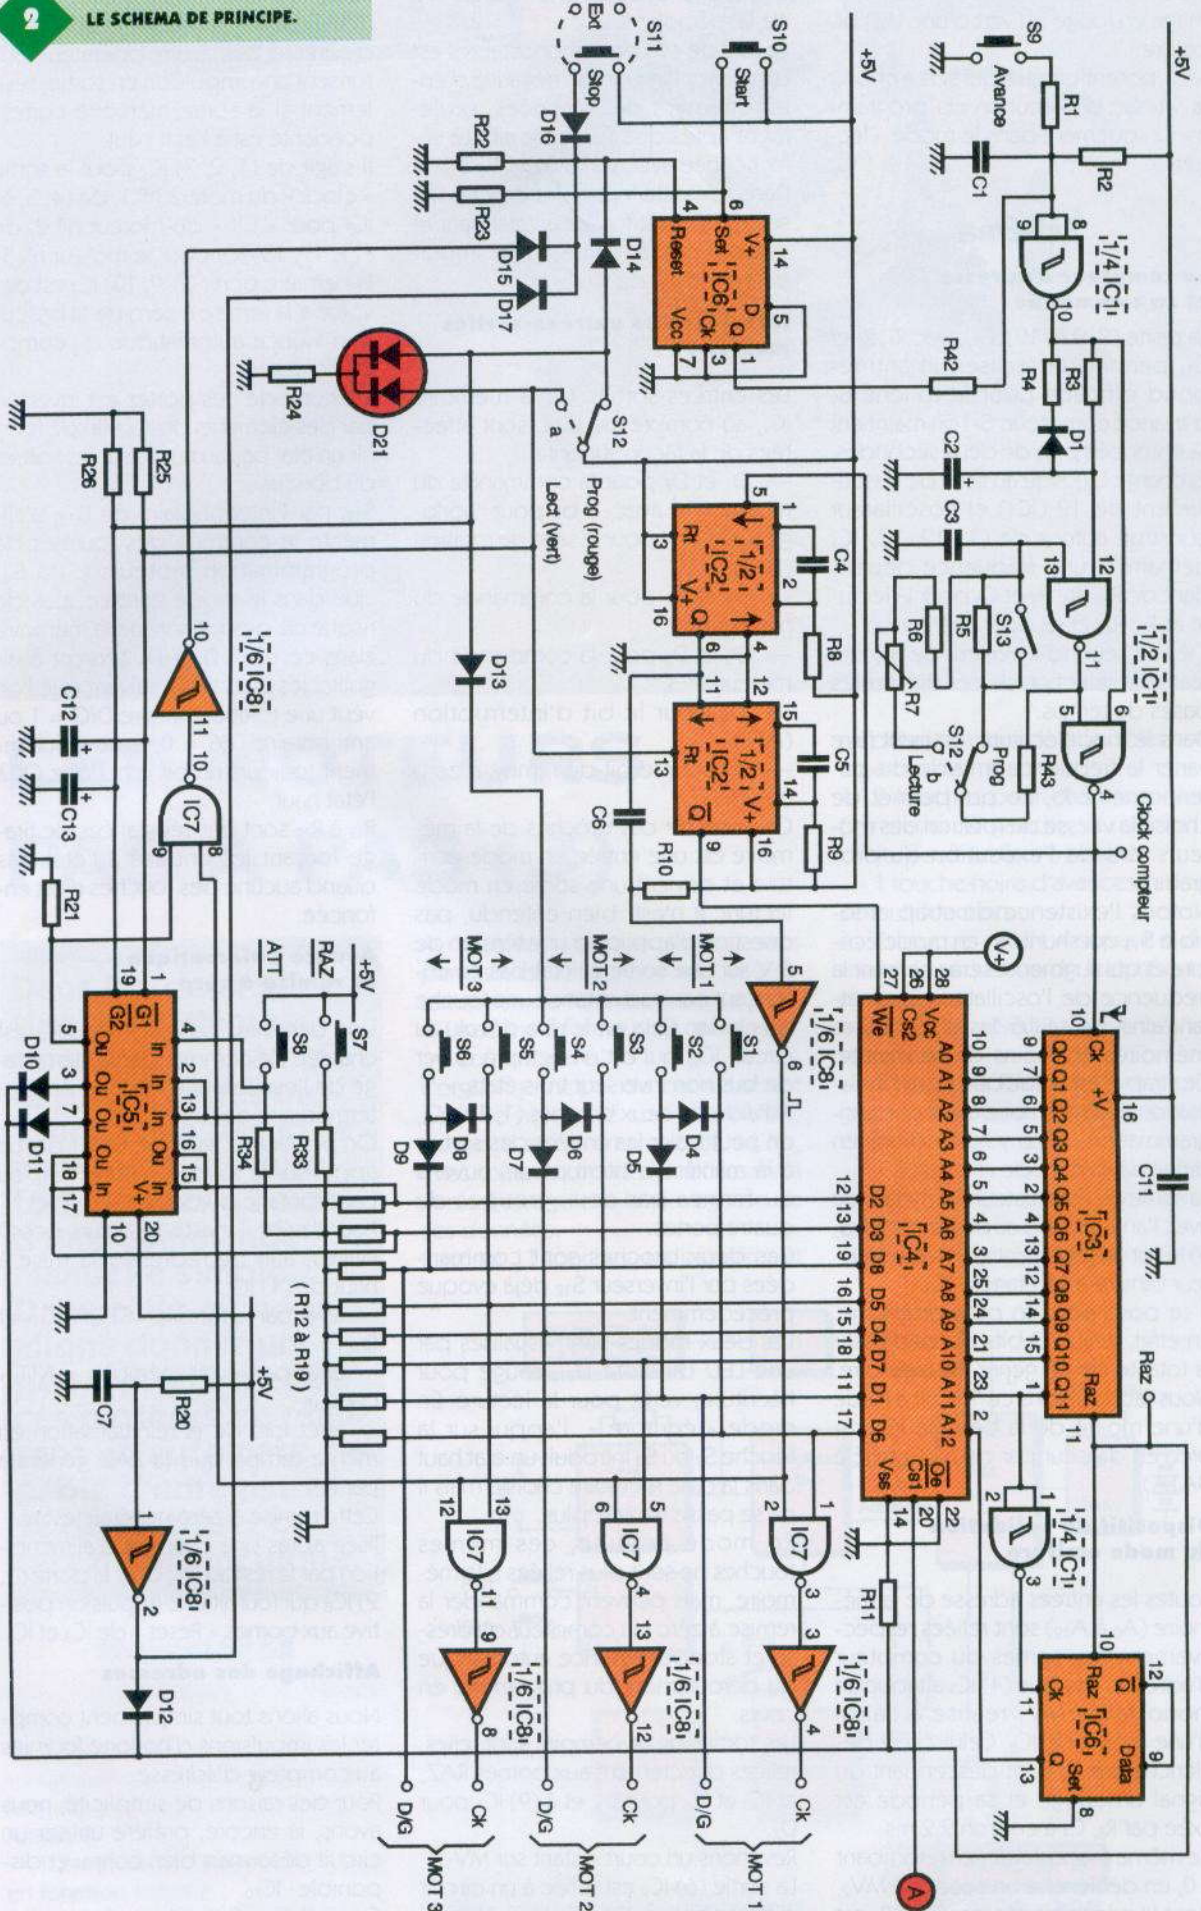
2 LE SCHEMA DE PRINCIPE.

+5V
S9 Avance
R1
R2
C1
1/4 IC1
R42
R4
R3
D1
C2
C3
1/2 IC1
R6
R5
S13
R7
S12 b Lecture Prog
R43
Clock compteur
C11
IC3
Ck +V Q0 Q1 Q2 Q3 Q4 Q5 Q6 Q7 Q8 Q9 Q10 Q11 Raz
Raz
1/4 IC1
IC6
Q̄ Raz Ck Q Set Data
A
IC4
Vcc Cs2 We A0 A1 A2 A3 A4 A5 A6 A7 A8 A9 A10 A11 A12 D2 D3 D0 D5 D4 D7 D1 D6 Vss Cs1 Oe
R11
1/6 IC8
IC7
MOT 1
MOT 2
MOT 3
Ck D/G
+5V
S10 Start
S11 Ext Stop
D16
R22
R23
IC6 V+ D Q Set Reset Vcc Ck
D14
D15 D17
D21
R24
S12 a Lect (vert) Prog (rouge)
1/2 IC2
Rt V+ Q
C4
R8
D13
1/2 IC2
C5
C6
R10
R9
1/6 IC8
S1 S2 S3 S4 S5 S6
D4 D5 D6 D7 D8 D9
(R12 à R19)
+5V
S7 RAZ
S8 ATT
R33
R34
IC5
G1 G2 In Ou V+
D10
D11
R21
C12
C13
IC7
1/6 IC8
R25
R26
C7
R20
1/6 IC8
D12
+5V